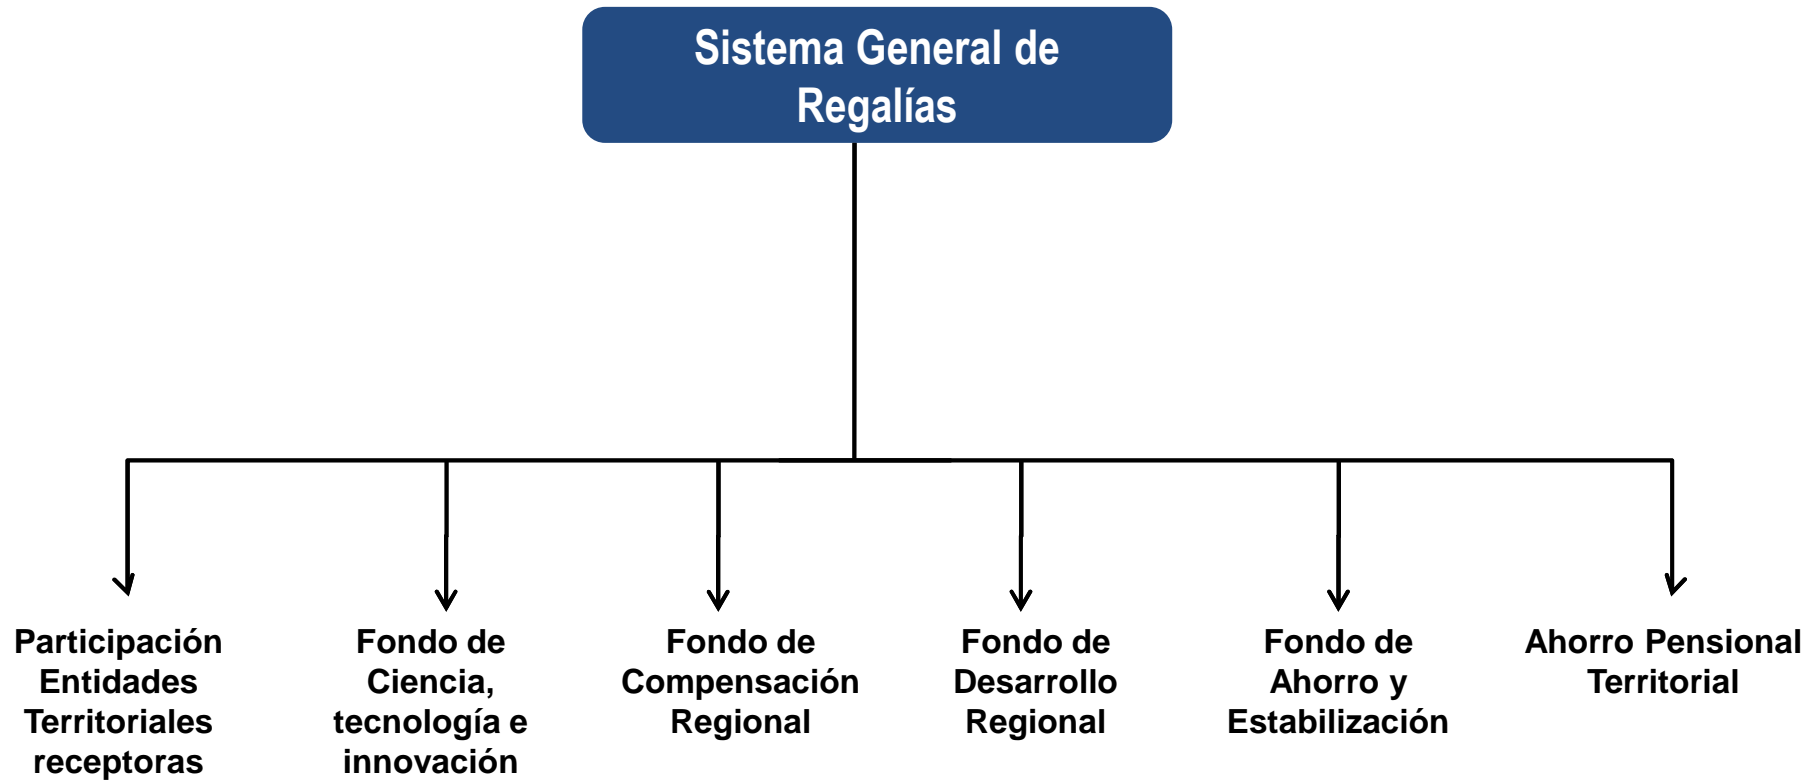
Sistema General de Regalías

Participación Entidades Territoriales receptoras

Fondo de Ciencia, tecnología e innovación

Fondo de Compensación Regional

Fondo de Desarrollo Regional

Fondo de Ahorro y Estabilización

Ahorro Pensional Territorial